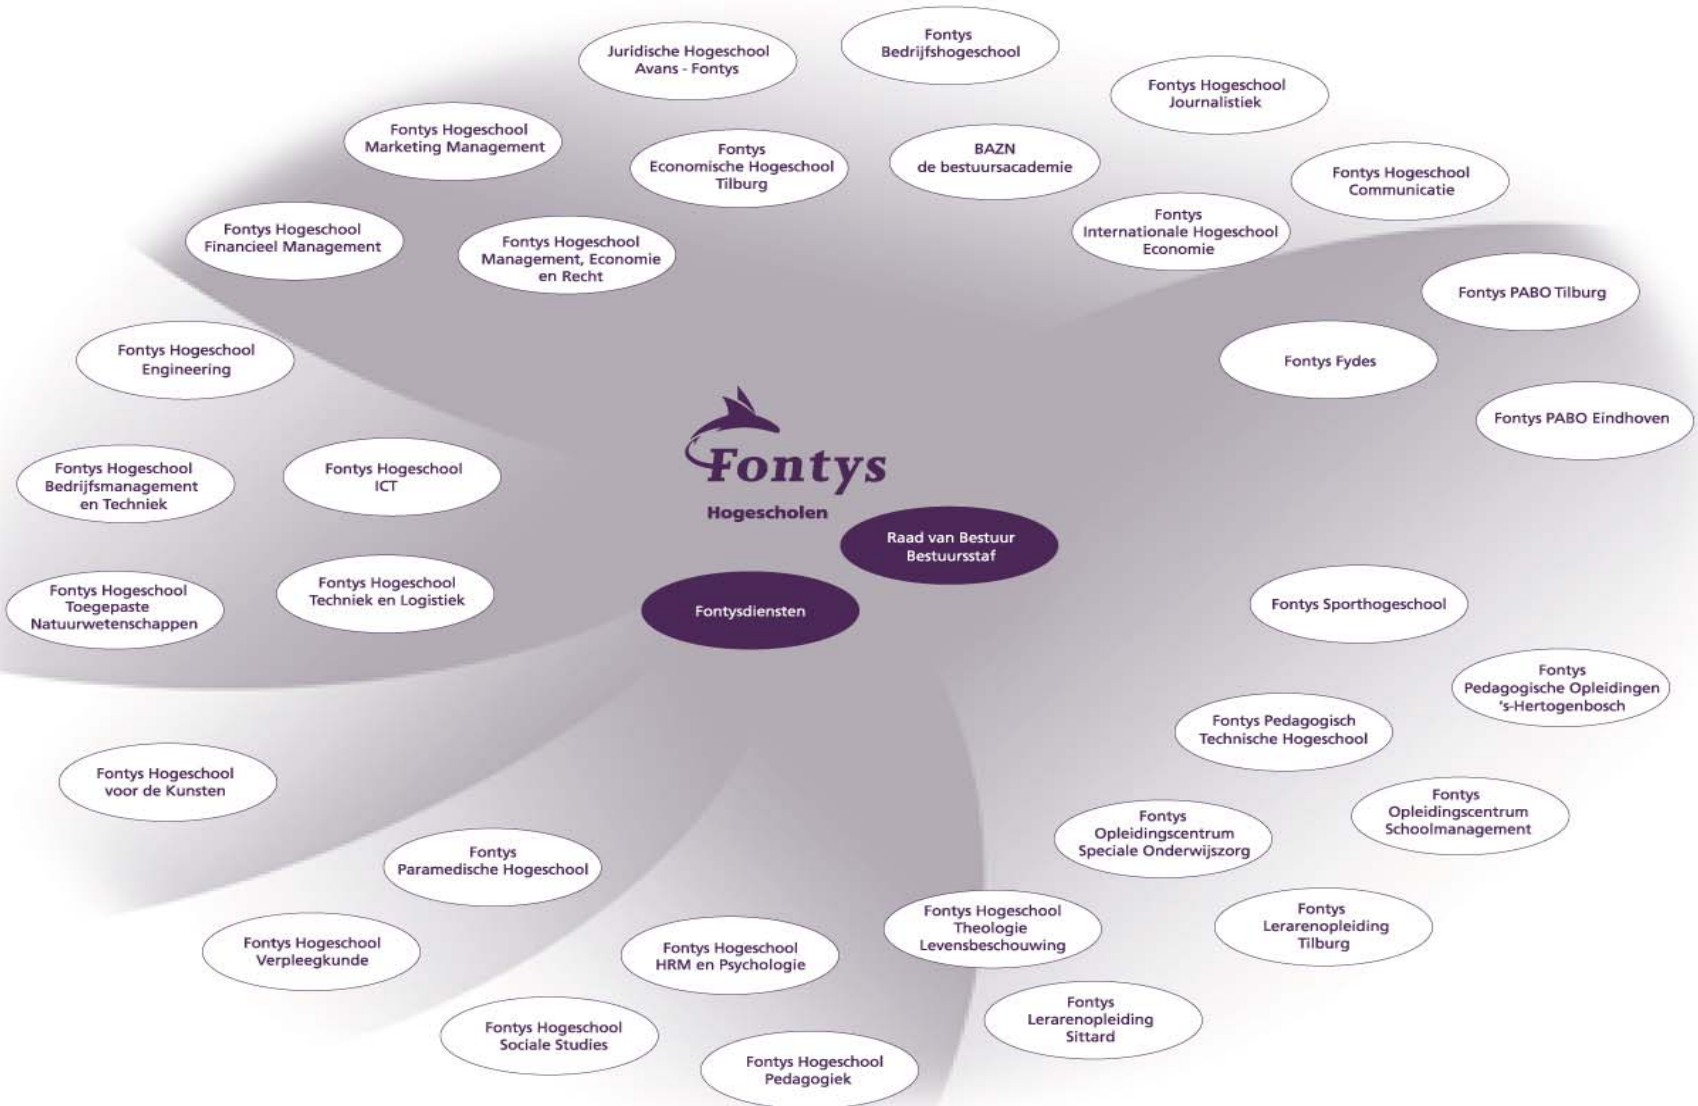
Fontys
Hogescholen

Raad van Bestuur
Bestuursstaf

Fontysdiensten

Juridische Hogeschool
Avans - Fontys

Fontys
Bedrijfshogeschool

Fontys Hogeschool
Journalistiek

Fontys Hogeschool
Marketing Management

Fontys
Economische Hogeschool
Tilburg

BAZN
de bestuursacademie

Fontys Hogeschool
Communicatie

Fontys Hogeschool
Financieel Management

Fontys Hogeschool
Management, Economie
en Recht

Fontys
Internationale Hogeschool
Economie

Fontys PABO Tilburg

Fontys Hogeschool
Engineering

Fontys Fydes

Fontys PABO Eindhoven

Fontys Hogeschool
Bedrijfsmanagement
en Techniek

Fontys Hogeschool
ICT

Fontys Hogeschool
Toegepaste
Natuurwetenschappen

Fontys Hogeschool
Techniek en Logistiek

Fontys Sporthogeschool

Fontys
Pedagogische Opleidingen
's-Hertogenbosch

Fontys Pedagogisch
Technische Hogeschool

Fontys Hogeschool
voor de Kunsten

Fontys
Opleidingscentrum
Schoolmanagement

Fontys
Opleidingscentrum
Speciale Onderwijszorg

Fontys
Paramedische Hogeschool

Fontys Hogeschool
Theologie
Levensbeschouwing

Fontys
Lerarenopleiding
Tilburg

Fontys Hogeschool
Verpleegkunde

Fontys Hogeschool
HRM en Psychologie

Fontys
Lerarenopleiding
Sittard

Fontys Hogeschool
Sociale Studies

Fontys Hogeschool
Pedagogiek